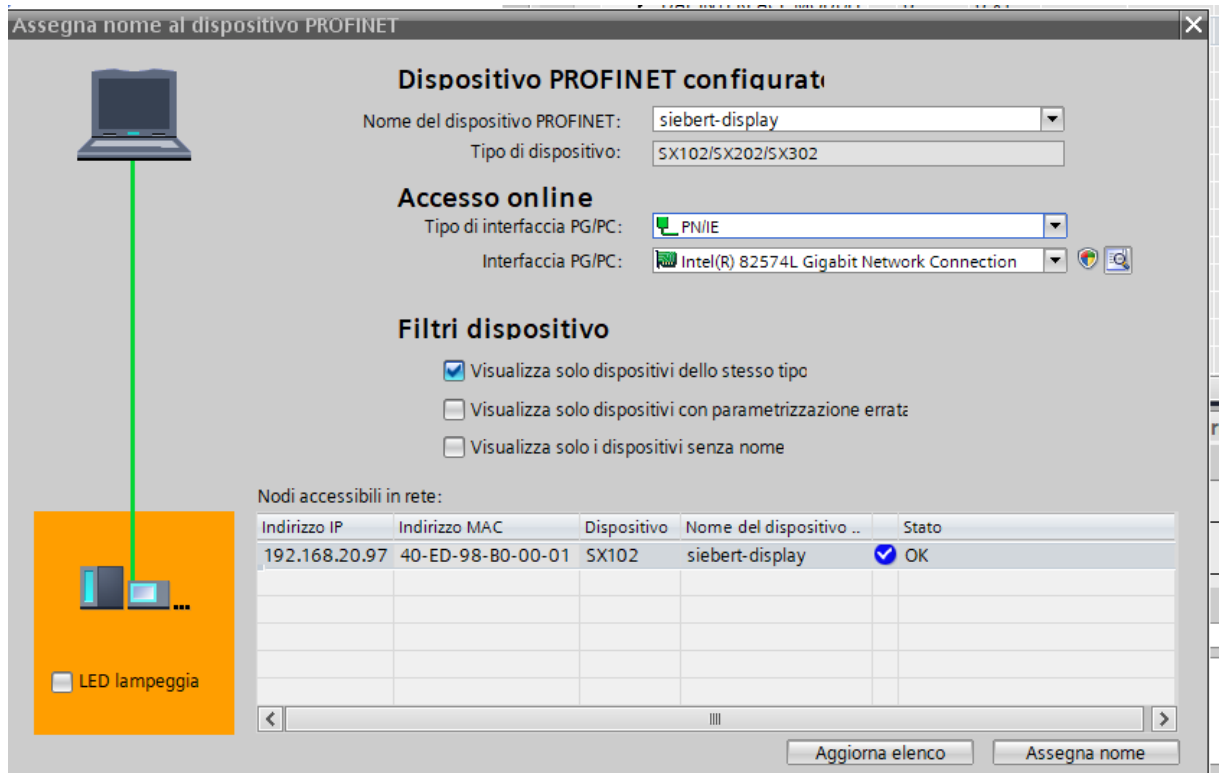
Assegna nome al dispositivo PROFINET

Dispositivo PROFINET configurat

Nome del dispositivo PROFINET: siebert-display

Tipo di dispositivo: SX102/SX202/SX302

Accesso online

Tipo di interfaccia PG/PC: PN/IE

Interfaccia PG/PC: Intel(R) 82574L Gigabit Network Connection

Filtri dispositivo

Visualizza solo dispositivi dello stesso tipo

Visualizza solo dispositivi con parametrizzazione errata

Visualizza solo i dispositivi senza nome

Nodi accessibili in rete:

| Indirizzo IP | Indirizzo MAC | Dispositivo | Nome del dispositivo .. | | Stato |
|---|---|---|---|---|---|
| 192.168.20.97 | 40-ED-98-B0-00-01 | SX102 | siebert-display | | OK |

LED lampeggia

Aggiorna elenco

Assegna nome